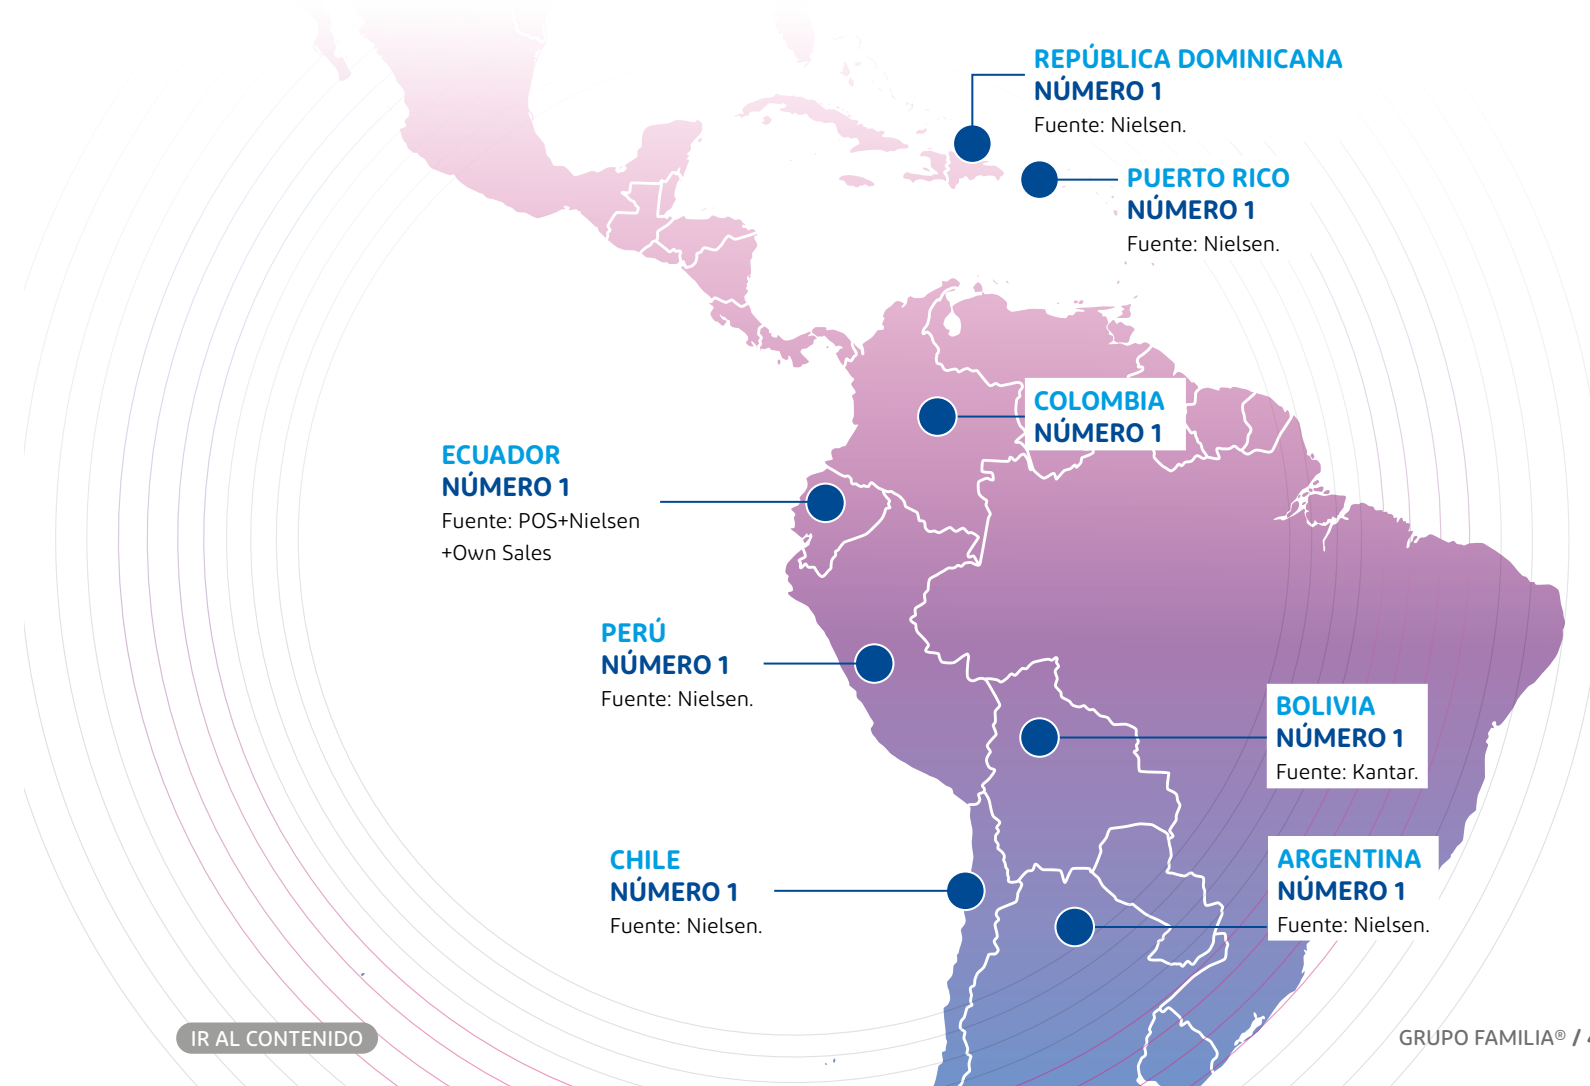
REPÚBLICA DOMINICANA
NÚMERO 1
Fuente: Nielsen.

PUERTO RICO
NÚMERO 1
Fuente: Nielsen.

COLOMBIA
NÚMERO 1

ECUADOR
NÚMERO 1
Fuente: POS+Nielsen +Own Sales

PERÚ
NÚMERO 1
Fuente: Nielsen.

BOLIVIA
NÚMERO 1
Fuente: Kantar.

CHILE
NÚMERO 1
Fuente: Nielsen.

ARGENTINA
NÚMERO 1
Fuente: Nielsen.

IR AL CONTENIDO

GRUPO FAMILIA® / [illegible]